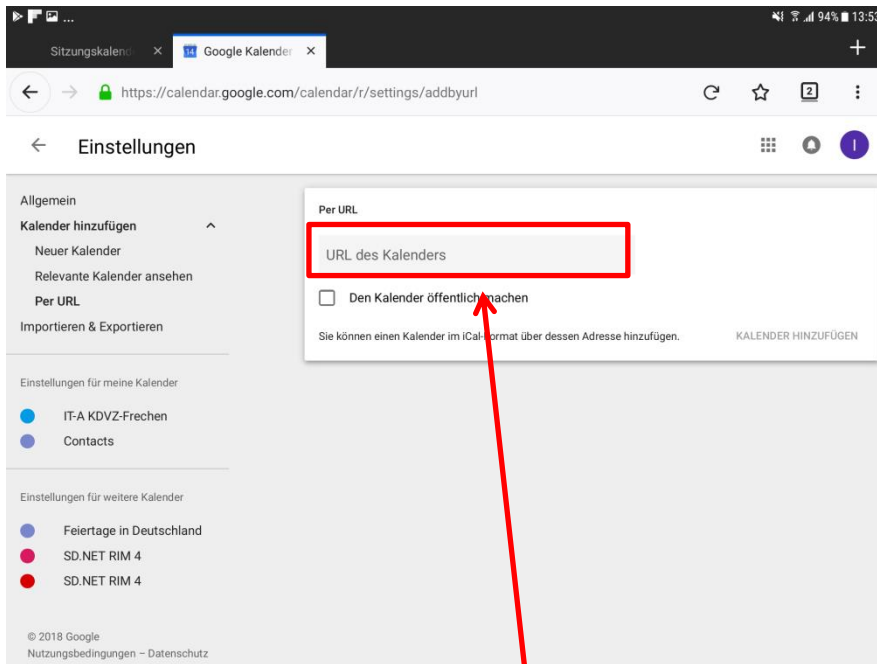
94% 13:53

Sitzungskalend ×
14 Google Kalender ×
+

https://calendar.google.com/calendar/r/settings/addbyurl

2

Einstellungen

I

Allgemein
Kalender hinzufügen
Neuer Kalender
Relevante Kalender ansehen
Per URL
Importieren & Exportieren

Einstellungen für meine Kalender
IT-A KDVZ-Frechen
Contacts

Einstellungen für weitere Kalender
Feiertage in Deutschland
SD.NET RIM 4
SD.NET RIM 4

© 2018 Google
Nutzungsbedingungen – Datenschutz

Per URL

URL des Kalenders

Den Kalender öffentlich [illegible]machen

Sie können einen Kalender im iCal-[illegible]ormat über dessen Adresse hinzufügen.

KALENDER HINZUFÜGEN